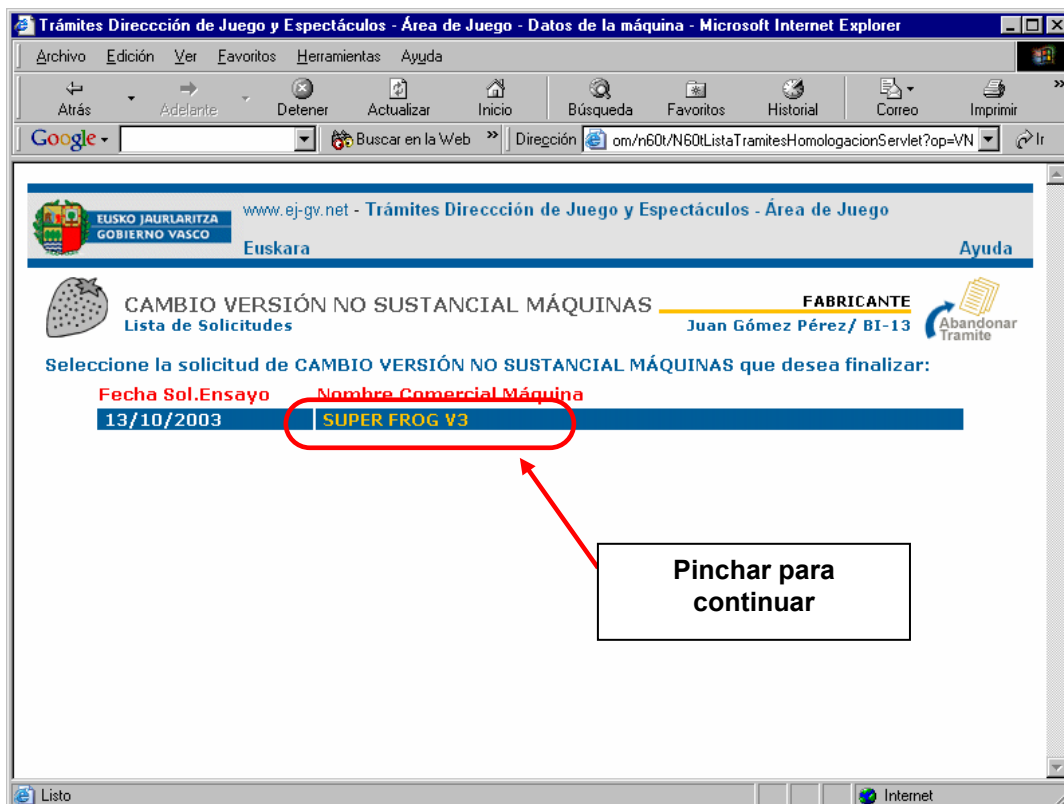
Trámites Direccción de Juego y Espectáculos - Área de Juego - Datos de la máquina - Microsoft Internet Explorer

Archivo Edición Ver Favoritos Herramientas Ayuda

Atrás Adelante Detener Actualizar Inicio Búsqueda Favoritos Historial Correo Imprimir

Google Buscar en la Web Dirección om/n60t/N60tListaTramitesHomologacionServlet?op=VN Ir

EUSKO JAURLARITZA GOBIERNO VASCO

www.ej-gv.net - Trámites Direccción de Juego y Espectáculos - Área de Juego

Euskara

Ayuda

CAMBIO VERSIÓN NO SUSTANCIAL MÁQUINAS

Lista de Solicitudes

FABRICANTE

Juan Gómez Pérez/ BI-13

Abandonar Tramite

Seleccione la solicitud de CAMBIO VERSIÓN NO SUSTANCIAL MÁQUINAS que desea finalizar:

| Fecha Sol.Ensayo | Nombre Comercial Máquina |
|---|---|
| 13/10/2003 | SUPER FROG V3 |

Pinchar para continuar

Listo

Internet